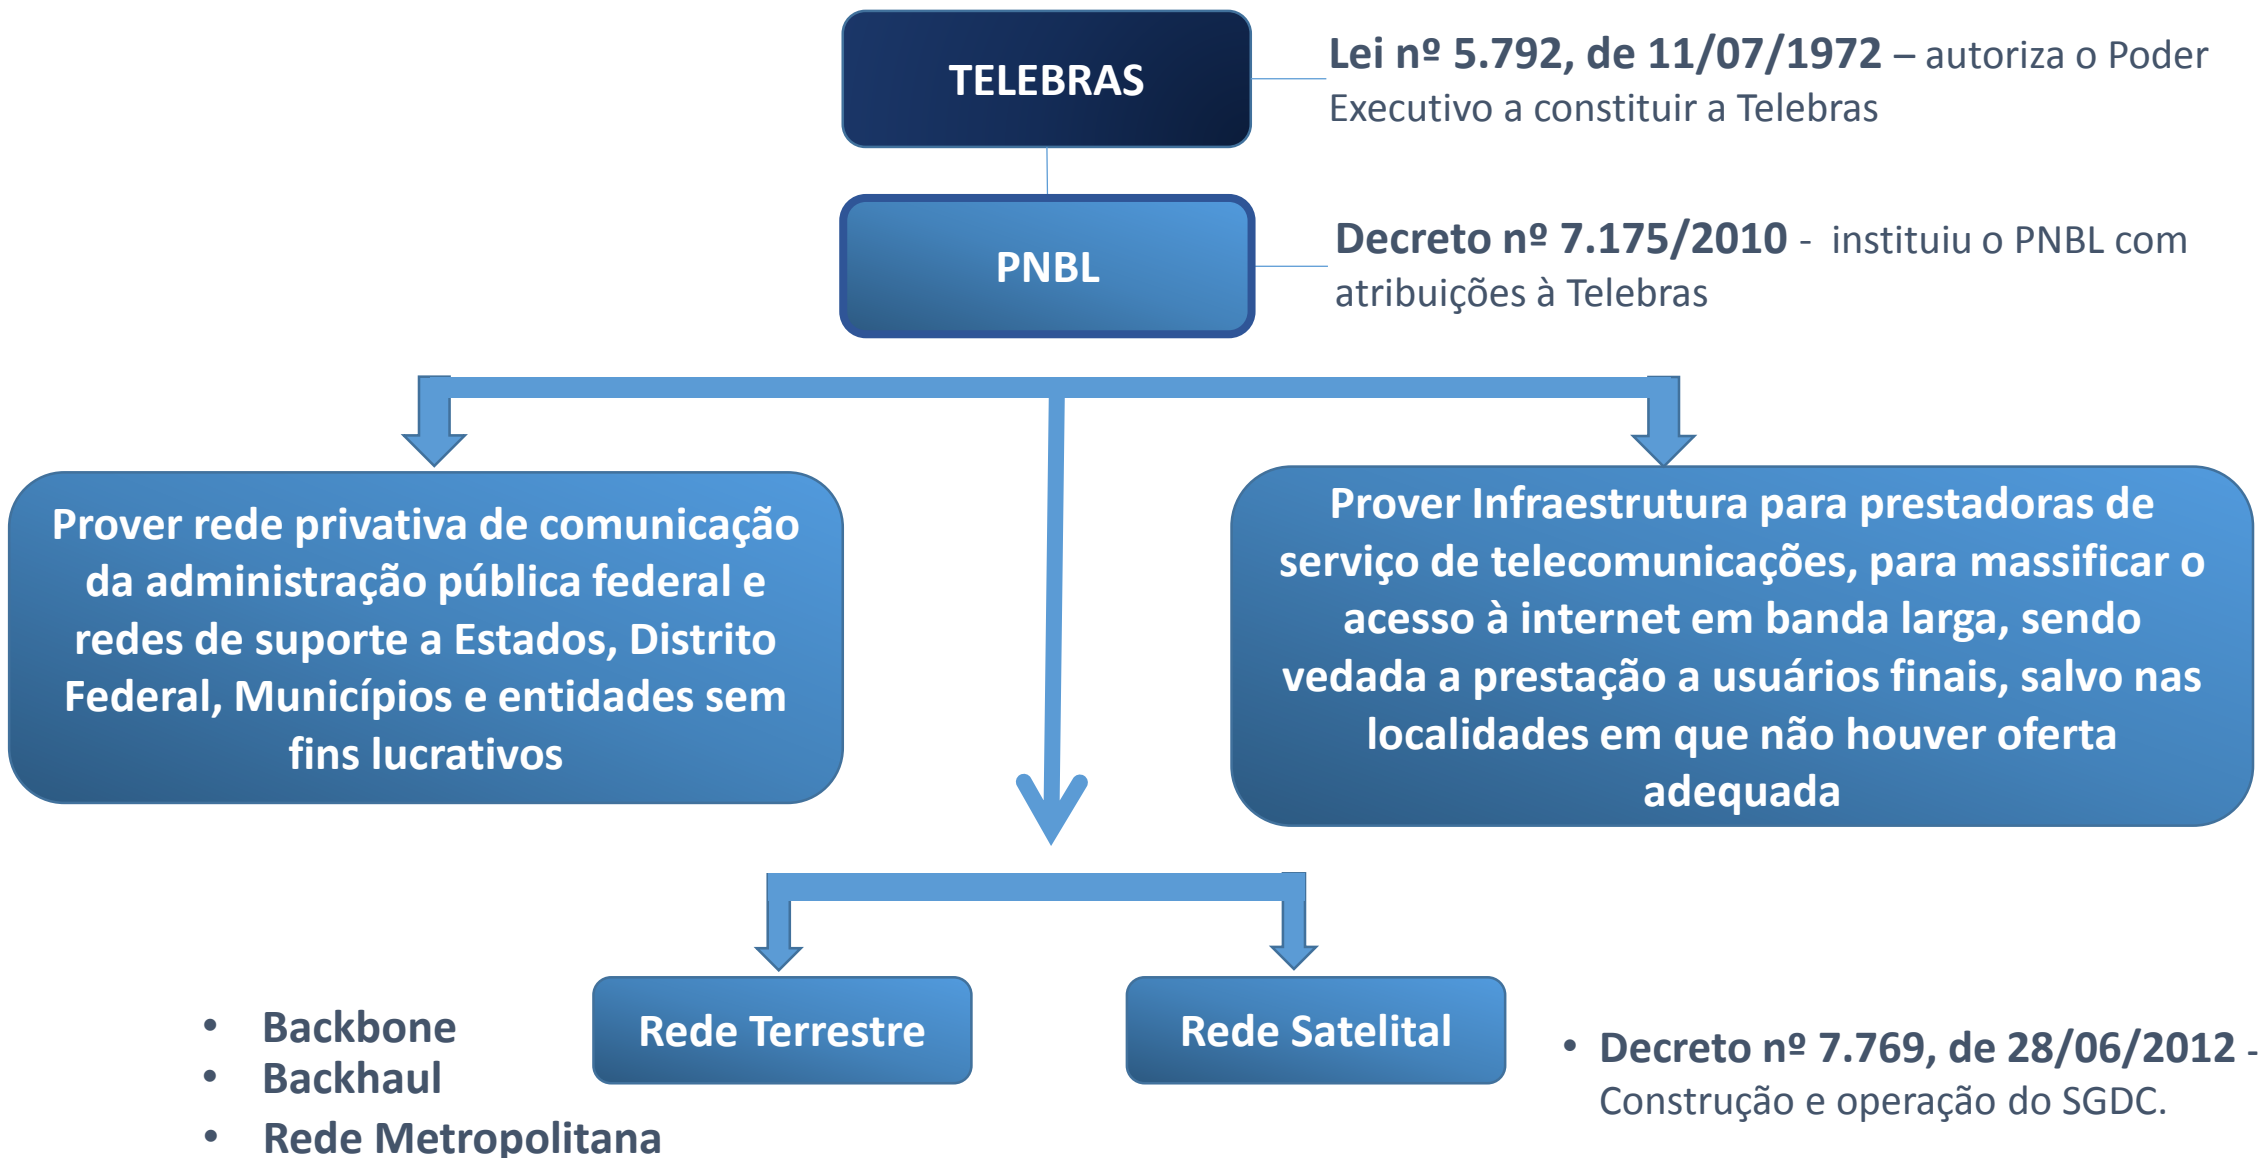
TELEBRAS

Lei nº 5.792, de 11/07/1972 – autoriza o Poder Executivo a constituir a Telebras

PNBL

Decreto nº 7.175/2010 - instituiu o PNBL com atribuições à Telebras

Prover rede privativa de comunicação da administração pública federal e redes de suporte a Estados, Distrito Federal, Municípios e entidades sem fins lucrativos

Prover Infraestrutura para prestadoras de serviço de telecomunicações, para massificar o acesso à internet em banda larga, sendo vedada a prestação a usuários finais, salvo nas localidades em que não houver oferta adequada

Rede Terrestre

Rede Satelital

- Backbone
- Backhaul
- Rede Metropolitana

- Decreto nº 7.769, de 28/06/2012 - Construção e operação do SGDC.